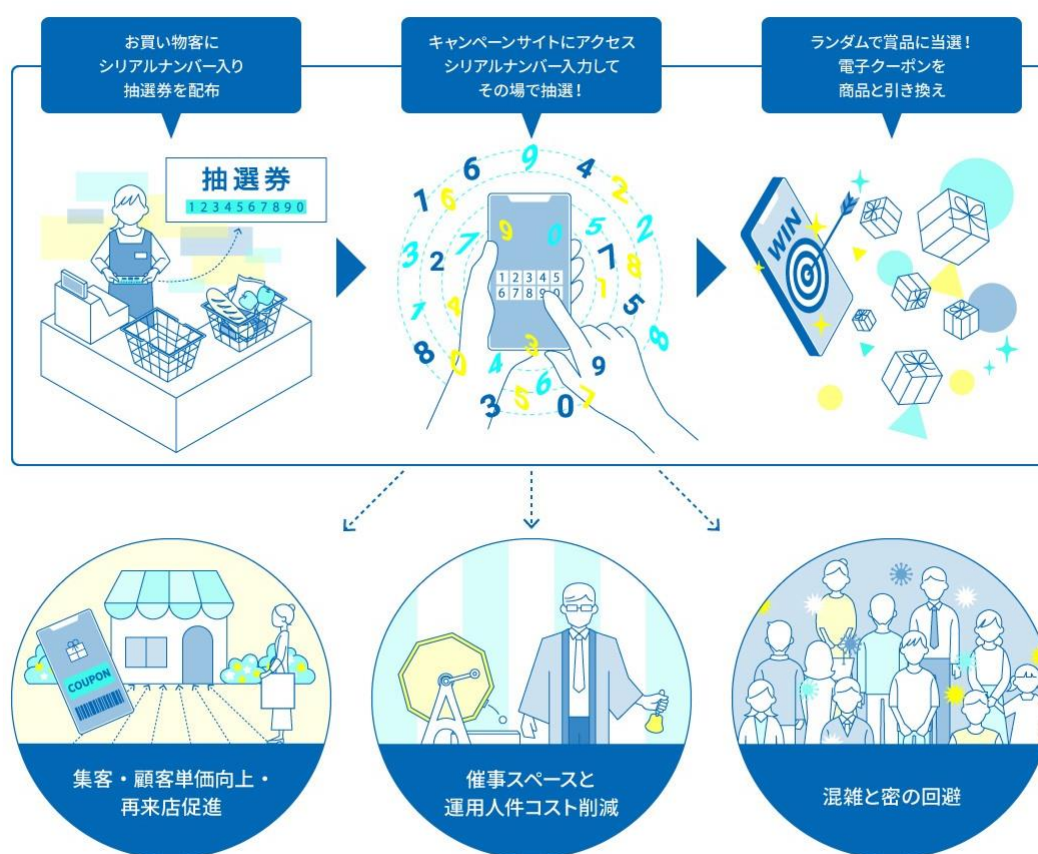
お買い物客に
シリアルナンバー入り
抽選券を配布

抽選券
1234567890

キャンペーンサイトにアクセス
シリアルナンバー入力して
その場で抽選！

12345
67890

ランダムで賞品に当選！
電子クーポンを
商品と引き換え

WIN

COUPON

集客・顧客単価向上・
再来店促進

催事スペースと
運用人件コスト削減

混雑と密の回避